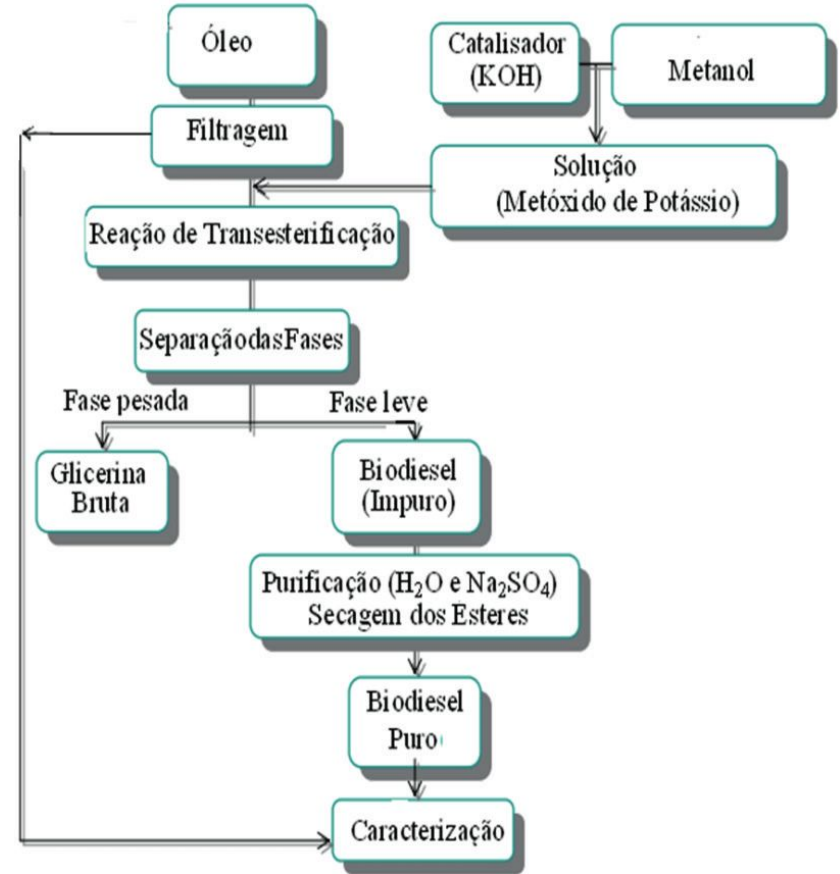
Óleo

Catalisador (KOH)

Metanol

Filtragem

Solução (Metóxido de Potássio)

Reação de Transesterificação

SeparaçãodasFases

Fase pesada

Fase leve

Glicerina Bruta

Biodiesel (Impuro)

Purificação ($H_2O$ e $Na_2SO_4$) Secagem dos Esteres

Biodiesel Puro

Caracterização